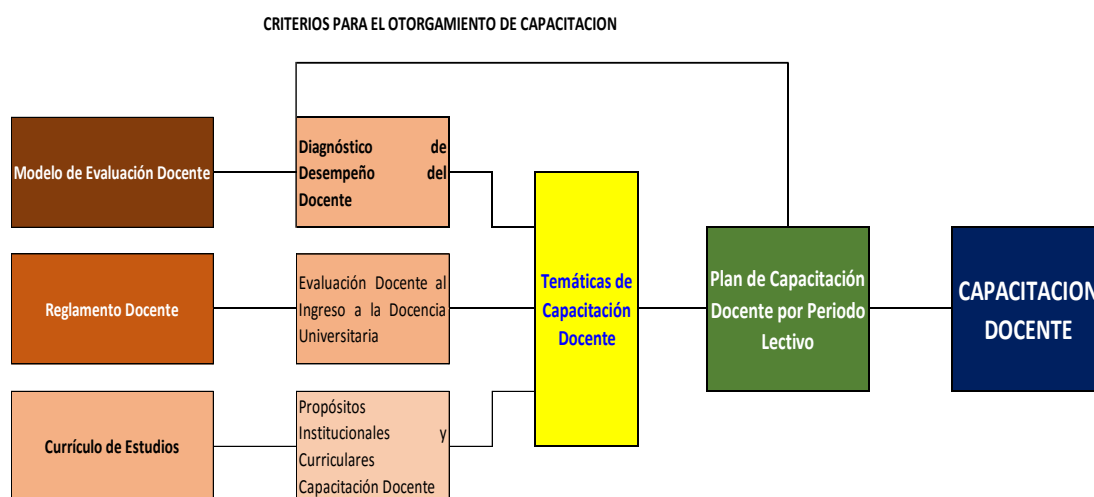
CRITERIOS PARA EL OTORGAMIENTO DE CAPACITACION

Modelo de Evaluación Docente

Diagnóstico de Desempeño del Docente

Reglamento Docente

Evaluación Docente al Ingreso a la Docencia Universitaria

Currículo de Estudios

Propósitos Institucionales y Curriculares Capacitación Docente

Temáticas de Capacitación Docente

Plan de Capacitación Docente por Periodo Lectivo

CAPACITACION DOCENTE